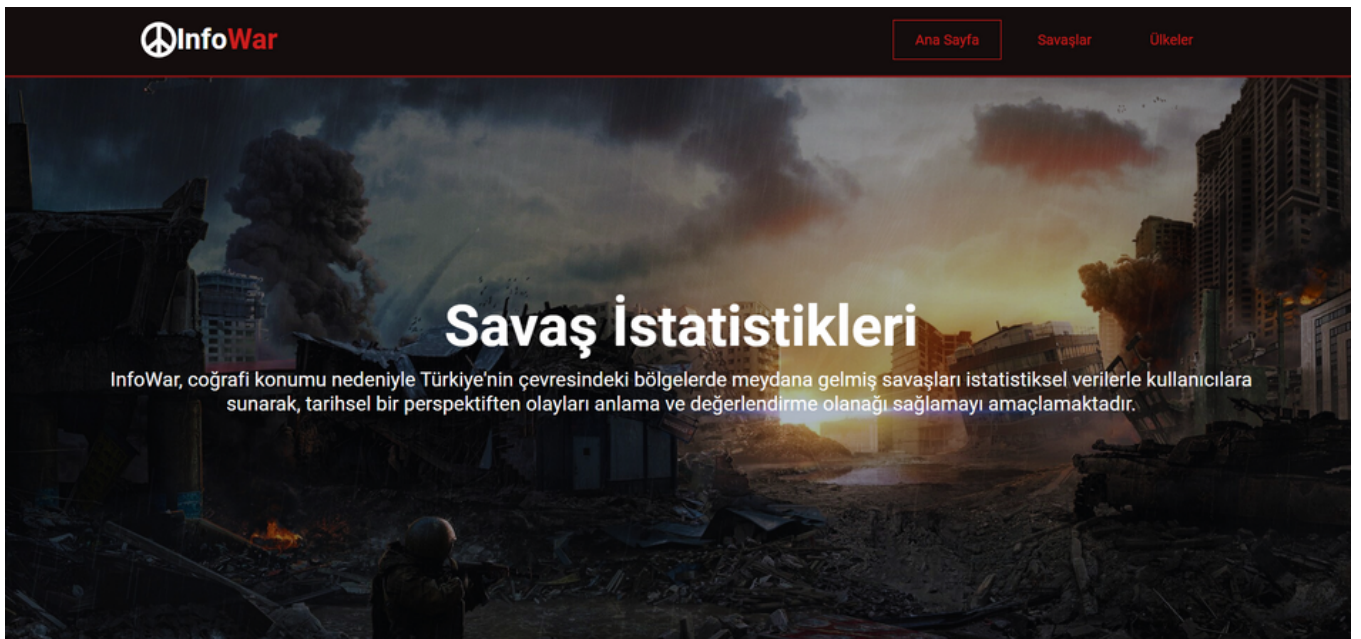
InfoWar

Ana Sayfa Savaşlar Ülkeler

Savaş İstatistikleri

InfoWar, coğrafi konumu nedeniyle Türkiye'nin çevresindeki bölgelerde meydana gelmiş savaşları istatistiksel verilerle kullanıcılara sunarak, tarihsel bir perspektiften olayları anlama ve değerlendirme olanağı sağlamayı amaçlamaktadır.